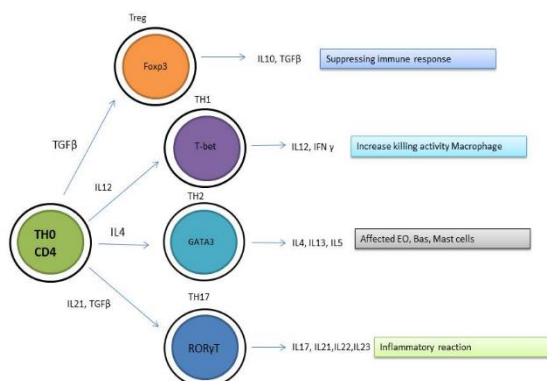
Treg
Foxp3
IL10, TGFβ
Suppressing immune response

TGFβ

TH1
T-bet
IL12
IL12, IFN γ
Increase killing activity Macrophage

TH0
CD4

TH2
IL4
GATA3
IL4, IL13, IL5
Affected EO, Bas, Mast cells

IL21, TGFβ

TH17
RORγT
IL17, IL21,IL22,IL23
Inflammatory reaction